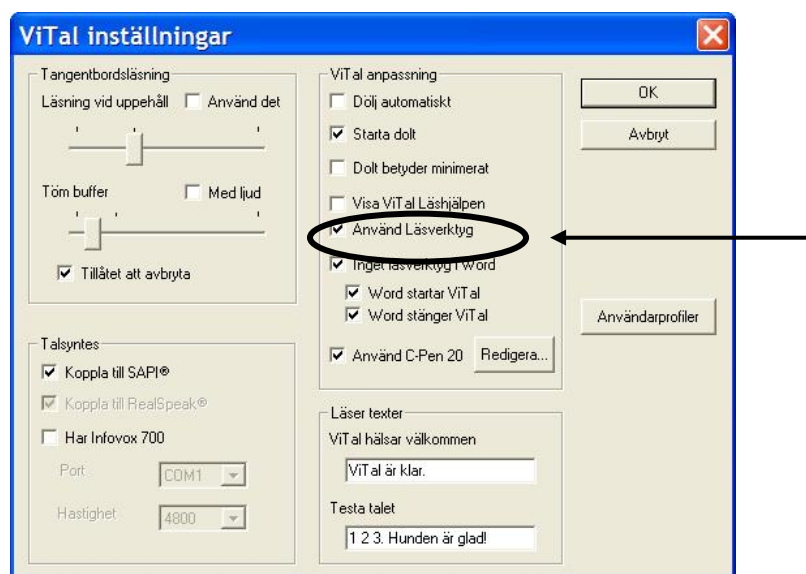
ViTal inställningar

Tangentbordsläsning
Läsning vid uppehåll
Använd det
Töm buffer
Med ljud
Tillåtet att avbryta

Talsyntes
Koppla till SAPI®
Koppla till RealSpeak®
Har Infovox 700
Port COM1
Hastighet 4800

ViTal anpassning
Dölj automatiskt
Starta dolt
Dolt betyder minimerat
Visa ViTal Läshjälpen
Använd Läsverktyg
Inget läsverktyg i Word
Word startar ViTal
Word stänger ViTal
Använd C-Pen 20
Redigera...

Läser texter
ViTal hälsar välkommen
ViTal är klar.
Testa talet
1 2 3. Hunden är glad!

OK
Avbryt
Användarprofiler